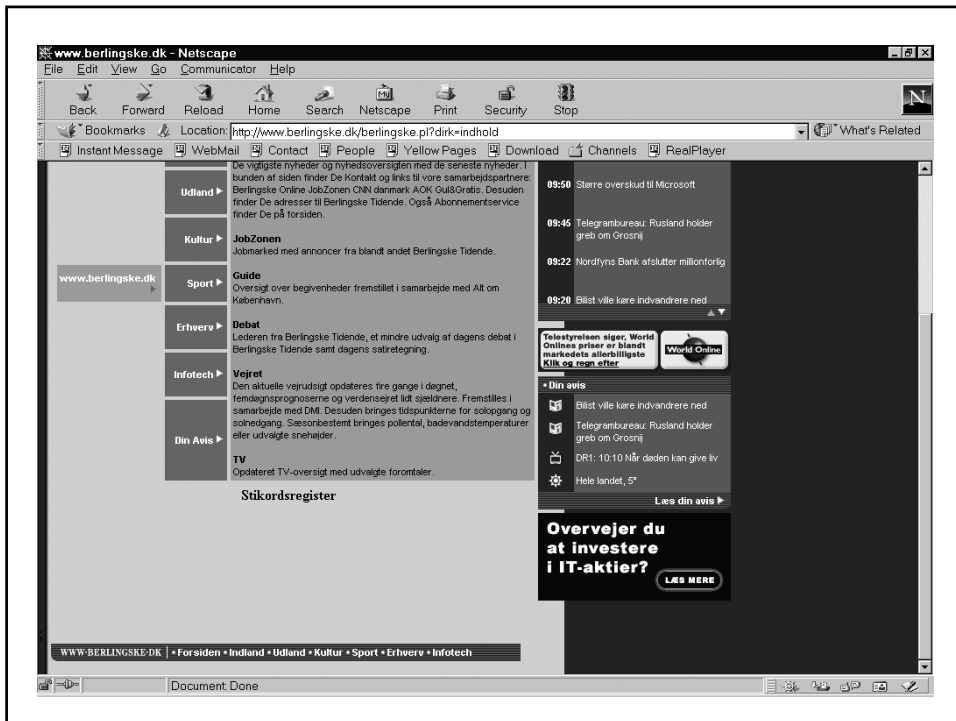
www.berlingske.dk - Netscape
File Edit View Go Communicator Help
Back Forward Reload Home Search Netscape Print Security Stop
Bookmarks Location: http://www.berlingske.dk/berlingske.pl?dirk=indhold What's Related
Instant Message WebMail Contact People Yellow Pages Download Channels RealPlayer

www.berlingske.dk

Udland ▶
Kultur ▶
Sport ▶
Erhverv ▶
Infotech ▶
Din Avis ▶

De vigtigste nyheder og nyhedsoversigten med de seneste nyheder. I bunden af siden finder De Kontakt og links til vore samarbejdspartnere: Berlingske Online JobZonen CNN danmark AOK Gul&Gratis. Desuden finder De adresser til Berlingske Tidende. Også Abonnementservice finder De på forsiden.

JobZonen
Jobmarked med annoncer fra blandt andet Berlingske Tidende.

Guide
Oversigt over begivenheder fremstillet i samarbejde med Alt om København.

Debat
Lederen fra Berlingske Tidende, et mindre udvalg af dagens debat i Berlingske Tidende samt dagens satiretegning.

Vejret
Den aktuelle vejrudsigt opdateres fire gange i døgnet, femdøgnsprognoserne og verdensvejret lidt sjældnere. Fremstilles i samarbejde med DMI. Desuden bringes tidspunkterne for solopgang og solnedgang. Sæsonbestemt bringes pollental, badevandstemperaturer eller udvalgte snehøjder.

TV
Opdateret TV-oversigt med udvalgte foromtaler.

Stikordsregister

09:50 Større overskud til Microsoft
09:45 Telegrambureau: Rusland holder greb om Grosnij
09:22 Nordfyns Bank afslutter millionforlig
09:20 Bilist ville køre indvandrere ned

Telestyrelsen siger, World Onlines priser er blandt markedets allerbilligste Klik og regn efter
World Online

• Din avis
Bilist ville køre indvandrere ned
Telegrambureau: Rusland holder greb om Grosnij
DR1: 10:10 Når døden kan give liv
Hele landet, 5°
Læs din avis ▶

Overvejer du at investere i IT-aktier?
LÆS MERE

WWW-BERLINGSKE-DK | • Forsiden • Indland • Udland • Kultur • Sport • Erhverv • Infotech

Document: Done